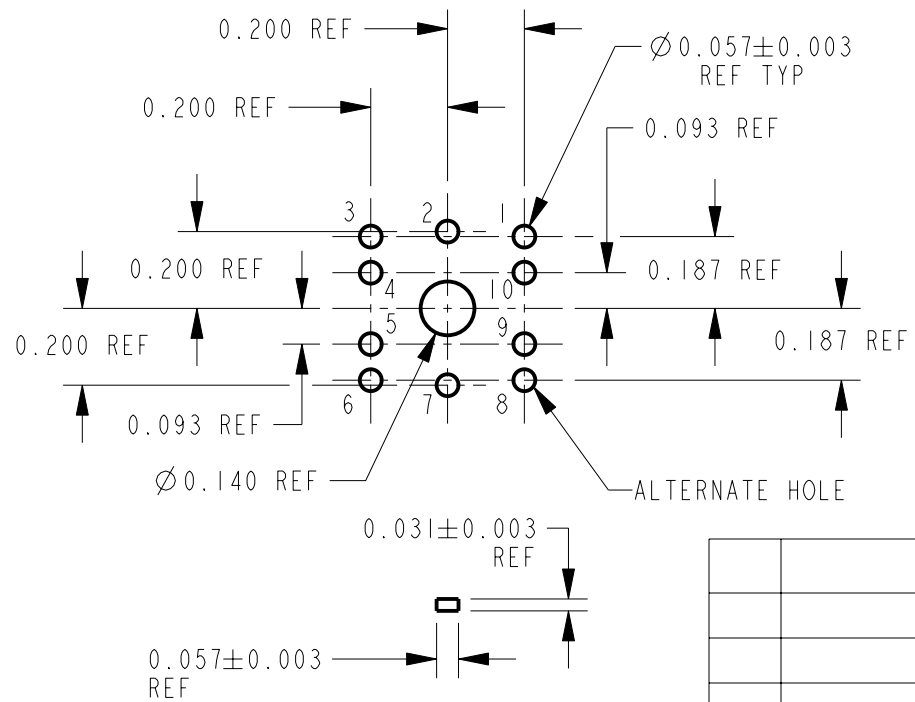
0.200 REF

$\varnothing 0.057 \pm 0.003$
REF TYP

0.200 REF

0.093 REF

3
2
1

0.200 REF

4

10

0.187 REF

5

9

0.200 REF

0.187 REF

6
7
8

0.093 REF

$\varnothing 0.140$ REF

ALTERNATE HOLE

$0.031 \pm 0.003$
REF

$0.057 \pm 0.003$
REF